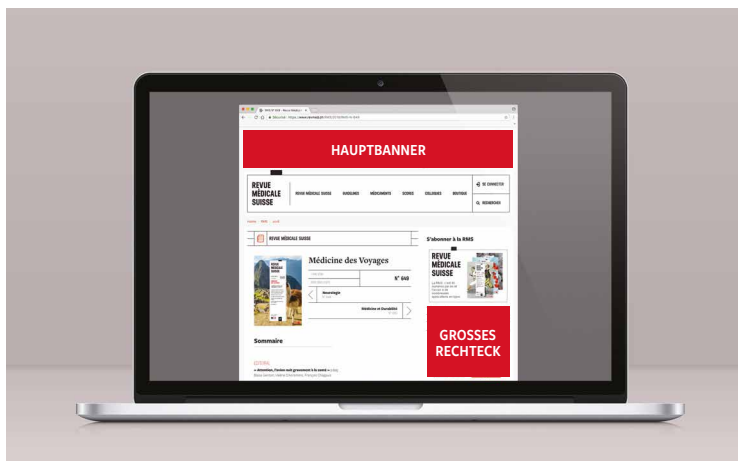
HAUPTBANNER

REVUE MÉDICALE SUISSE

REVUE MÉDICALE SUISSE

SE CONNECTER

RECHERCHER

REVUE MÉDICALE SUISSE

Médecine des Voyages

N° 640

Neurologie

Médecine et Durabilité

S'abonner à la RMS

REVUE MÉDICALE SUISSE

GROSSES RECHTECK

Sommaire

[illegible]